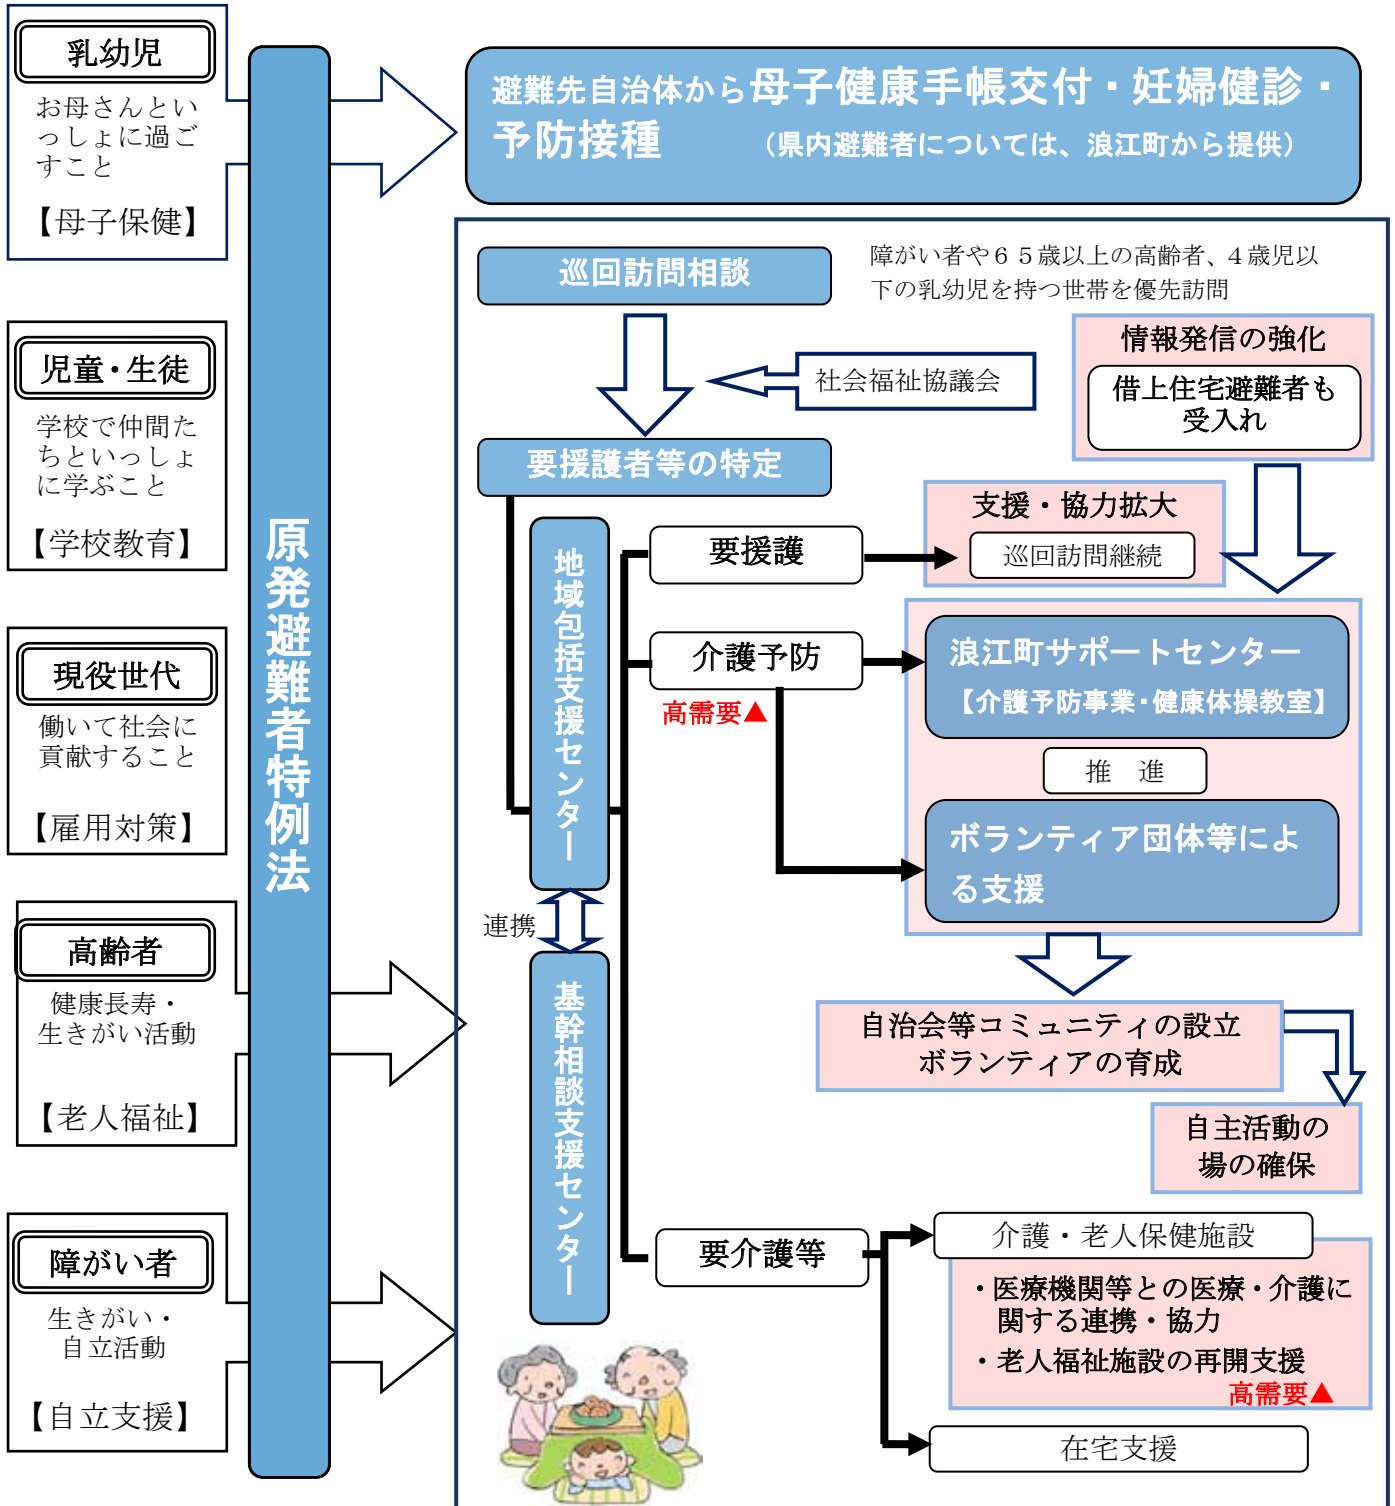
乳幼児

お母さんといっしょに過ごすこと

【母子保健】

児童・生徒

学校で仲間たちといっしょに学ぶこと

【学校教育】

現役世代

働いて社会に貢献すること

【雇用対策】

高齢者

健康長寿・生きがい活動

【老人福祉】

障がい者

生きがい・自立活動

【自立支援】

原発避難者特例法

避難先自治体から母子健康手帳交付・妊婦健診・予防接種　（県内避難者については、浪江町から提供）

巡回訪問相談

障がい者や６５歳以上の高齢者、４歳児以下の乳幼児を持つ世帯を優先訪問

社会福祉協議会

情報発信の強化

借上住宅避難者も受入れ

要援護者等の特定

地域包括支援センター

支援・協力拡大

巡回訪問継続

要援護

介護予防

高需要▲

浪江町サポートセンター
【介護予防事業・健康体操教室】

推　進

ボランティア団体等による支援

連携

基幹相談支援センター

自治会等コミュニティの設立
ボランティアの育成

自主活動の場の確保

要介護等

介護・老人保健施設

・医療機関等との医療・介護に関する連携・協力
・老人福祉施設の再開支援

高需要▲

在宅支援